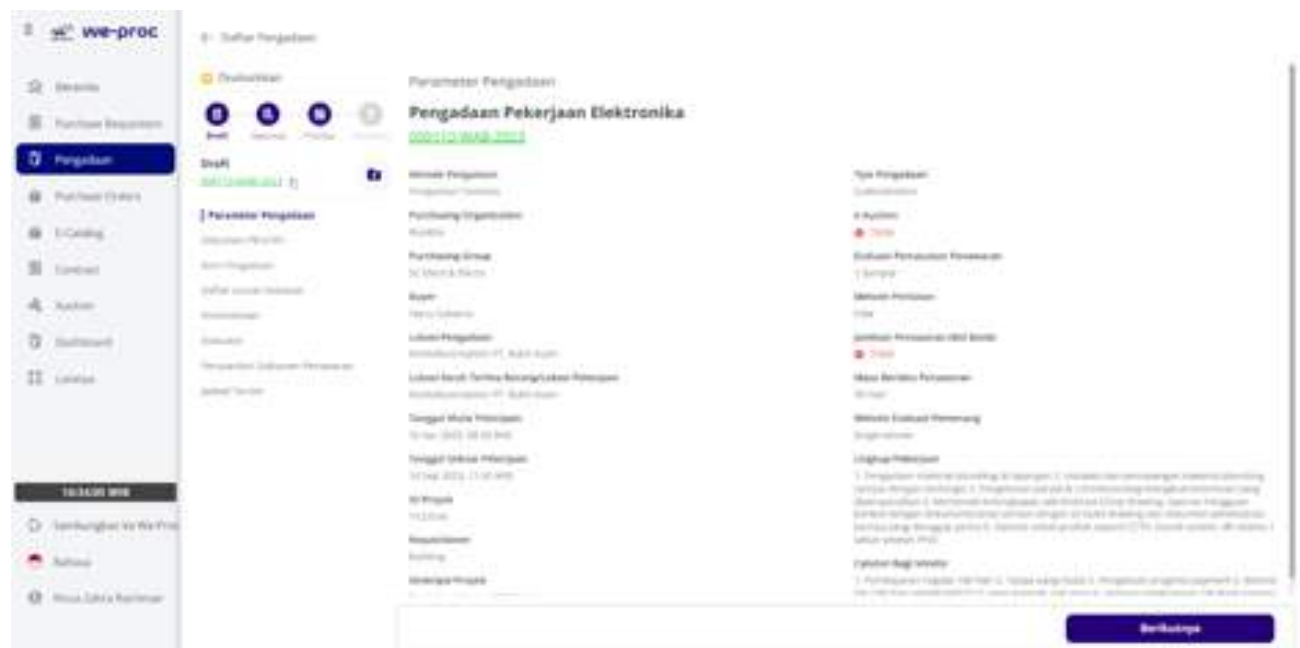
we-proc

Beranda

Purchase Requisition

Pengadaan

Purchase Orders

E-Catalog

Contract

Auction

Dashboard

Lainnya

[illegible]

Sambungkan ke We-Proc

Bahasa

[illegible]

← Daftar Pengadaan

Disetujui

Draft

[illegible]

Parameter Pengadaan

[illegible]

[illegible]

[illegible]

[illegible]

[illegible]

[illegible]

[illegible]

Parameter Pengadaan

Pengadaan Pekerjaan Elektronika

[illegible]

Metode Pengadaan

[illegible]

Purchasing Organization

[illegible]

Purchasing Group

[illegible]

Buyer

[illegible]

Lokasi Pengadaan

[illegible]

Lokasi Kerja/Terima Barang/Lokasi Pekerjaan

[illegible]

Tanggal Mulai Pekerjaan

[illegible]

Tanggal Selesai Pekerjaan

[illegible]

ID Proyek

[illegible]

Kepemilikan

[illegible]

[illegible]

Tipe Pengadaan

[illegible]

e-Auction

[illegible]

Evaluasi Pemasukan Penawaran

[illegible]

Metode Penilaian

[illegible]

Jaminan Penawaran

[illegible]

Masa Berlaku Penawaran

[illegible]

Metode Evaluasi Pemenang

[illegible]

Lingkup Pekerjaan

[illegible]

Catatan Bagi Vendor

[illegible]

Berikutnya